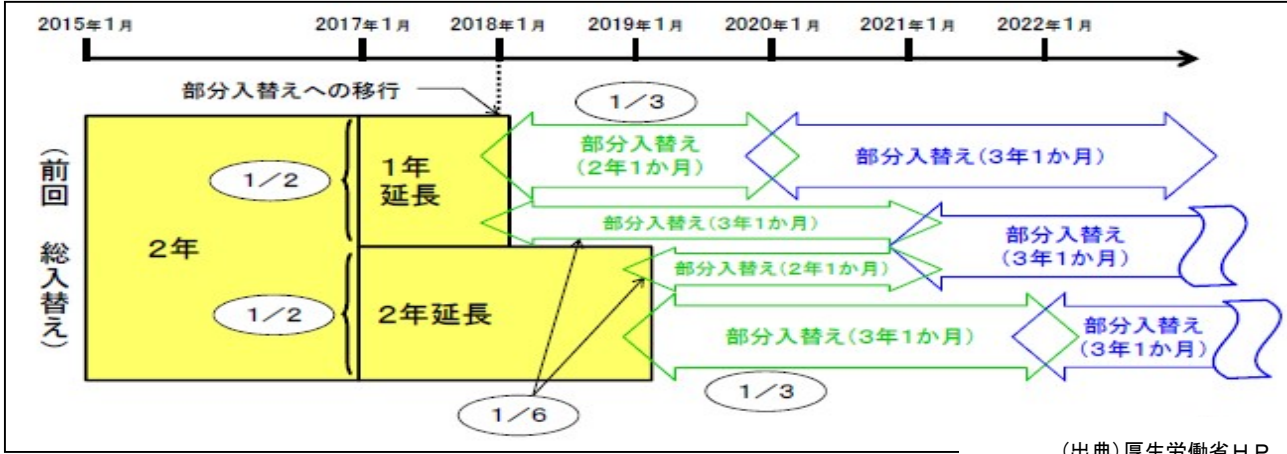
2015年1月
2017年1月
2018年1月
2019年1月
2020年1月
2021年1月
2022年1月

部分入替えへの移行

（前回 総入替え）

2年

1／2

1／2

1年延長

2年延長

1／3

部分入替え（2年1か月）

部分入替え（3年1か月）

部分入替え（3年1か月）

部分入替え（3年1か月）

部分入替え（2年1か月）

部分入替え（3年1か月）

部分入替え（3年1か月）

部分入替え（3年1か月）

1／3

1／6

（出典）厚生労働省ＨＰ